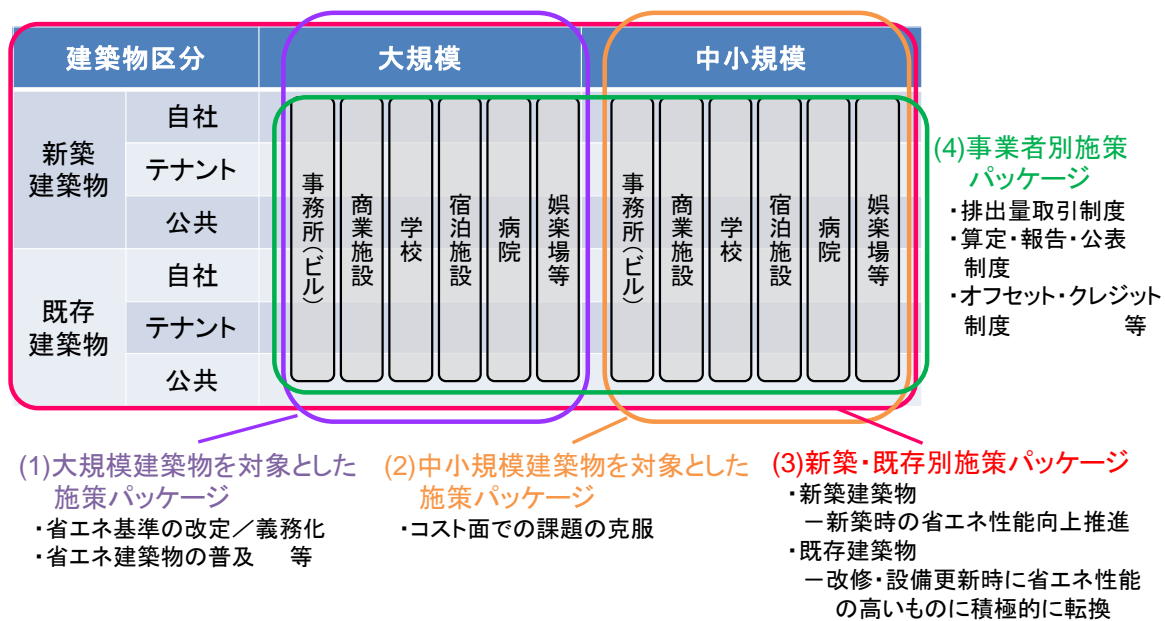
| 建築物区分 | | 大規模 | | | | | | 中小規模 | | | | | |
|---|---|---|---|---|---|---|---|---|---|---|---|---|---|
| 新築建築物 | 自社 | 事務所(ビル) | 商業施設 | 学校 | 宿泊施設 | 病院 | 娯楽場等 | 事務所(ビル) | 商業施設 | 学校 | 宿泊施設 | 病院 | 娯楽場等 |
| | テナント | | | | | | | | | | | | |
| | 公共 | | | | | | | | | | | | |
| 既存建築物 | 自社 | | | | | | | | | | | | |
| | テナント | | | | | | | | | | | | |
| | 公共 | | | | | | | | | | | | |

(4)事業者別施策パッケージ
・排出量取引制度
・算定・報告・公表制度
・オフセット・クレジット制度 等

(1)大規模建築物を対象とした施策パッケージ
・省エネ基準の改定／義務化
・省エネ建築物の普及 等

(2)中小規模建築物を対象とした施策パッケージ
・コスト面での課題の克服

(3)新築・既存別施策パッケージ
・新築建築物
－新築時の省エネ性能向上推進
・既存建築物
－改修・設備更新時に省エネ性能の高いものに積極的に転換